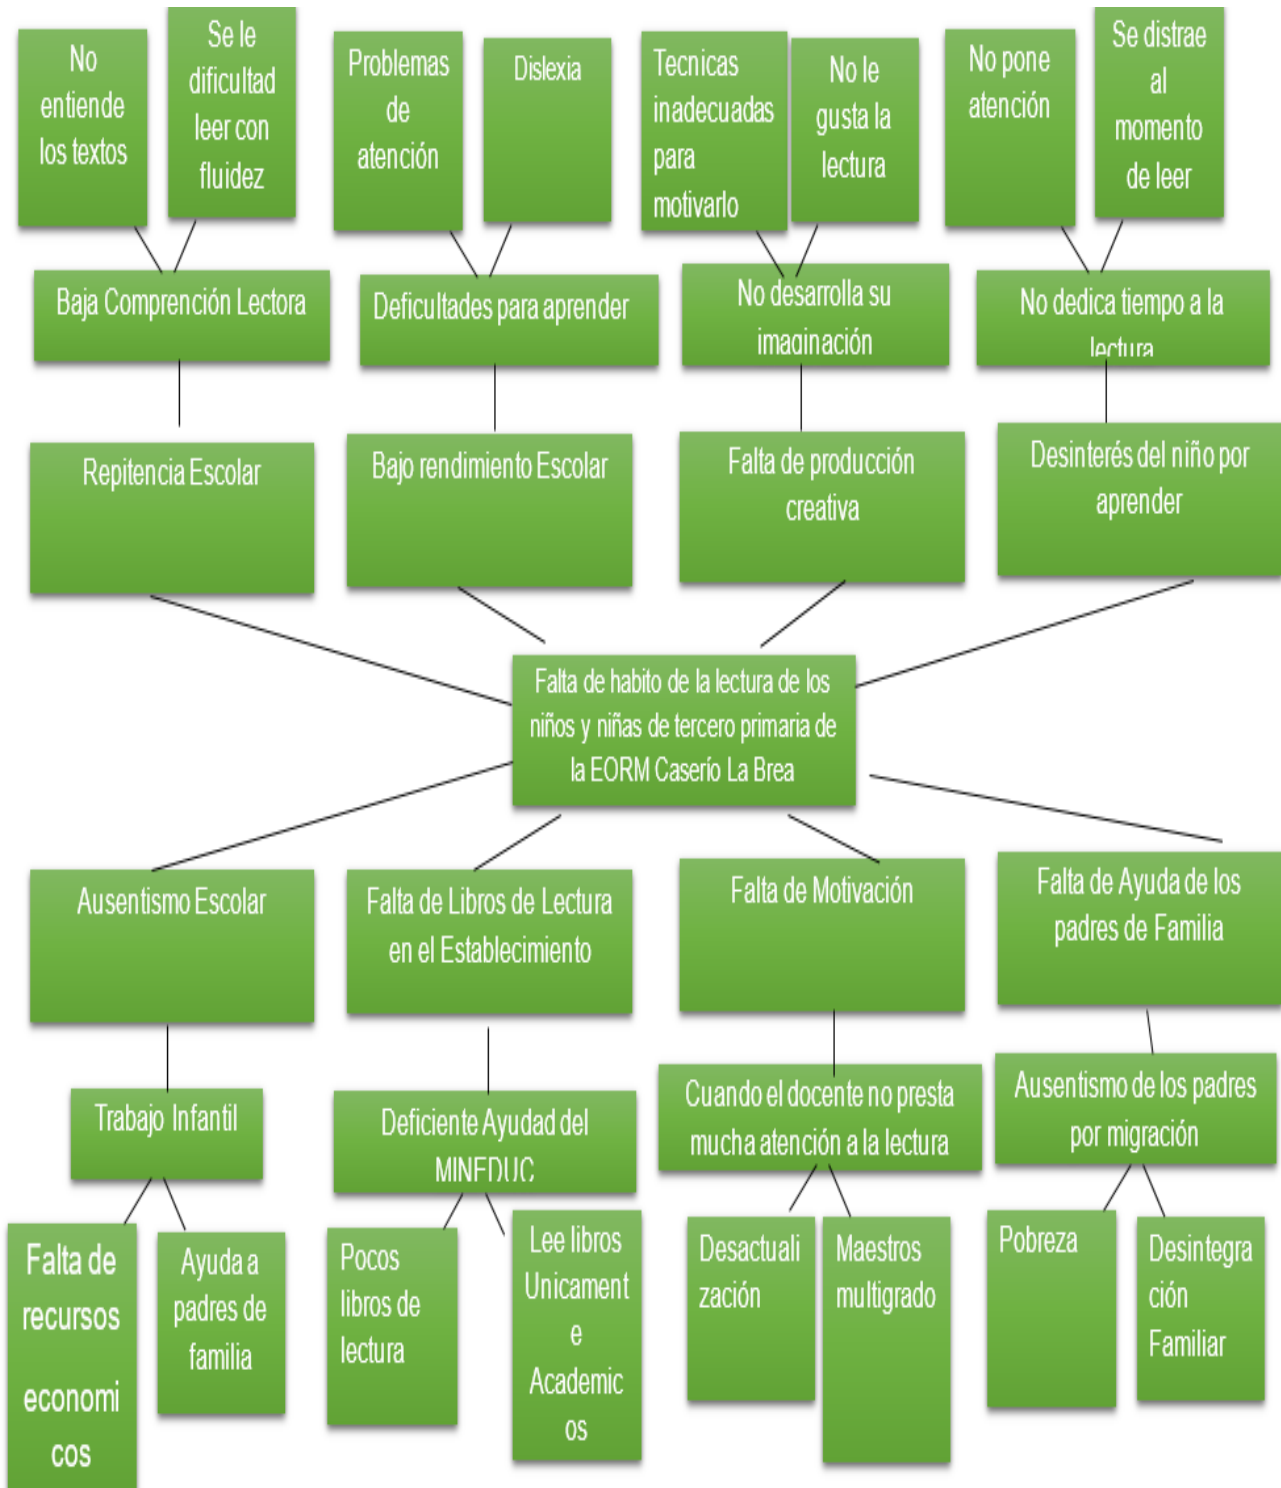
No entiende los textos

Se le dificultad leer con fluidez

Problemas de atención

Dislexia

Tecnicas inadecuadas para motivarlo

No le gusta la lectura

No pone atención

Se distrae al momento de leer

Baja Comprención Lectora

Deficultades para aprender

No desarrolla su imaginación

No dedica tiempo a la lectura

Repitencia Escolar

Bajo rendimiento Escolar

Falta de producción creativa

Desinterés del niño por aprender

Falta de habito de la lectura de los niños y niñas de tercero primaria de la EORM Caserío La Brea

Ausentismo Escolar

Falta de Libros de Lectura en el Establecimiento

Falta de Motivación

Falta de Ayuda de los padres de Familia

Trabajo Infantil

Deficiente Ayudad del MINEDUC

Cuando el docente no presta mucha atención a la lectura

Ausentismo de los padres por migración

Falta de recursos economicos

Ayuda a padres de familia

Pocos libros de lectura

Lee libros Unicamente Academicos

Desactualización

Maestros multigrado

Pobreza

Desintegración Familiar